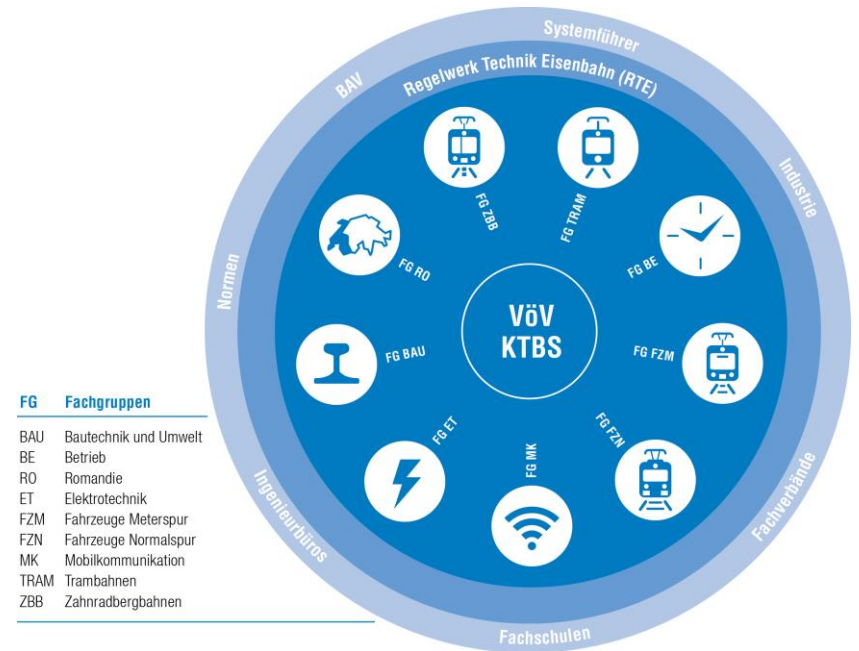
Systemführer
BAV
Regelwerk Technik Eisenbahn (RTE)
Industrie
Normen
Fachverbände
Ingenieurbüros
Fachschulen

FG ZBB
FG TRAM
FG RO
FG BE
VöV
KTBS
FG BAU
FG FZM
FG ET
FG MK
FG FZN

| FG | Fachgruppen |
|---|---|
| BAU | Bautechnik und Umwelt |
| BE | Betrieb |
| RO | Romandie |
| ET | Elektrotechnik |
| FZM | Fahrzeuge Meterspur |
| FZN | Fahrzeuge Normalspur |
| MK | Mobilkommunikation |
| TRAM | Trambahnen |
| ZBB | Zahnradbergbahnen |